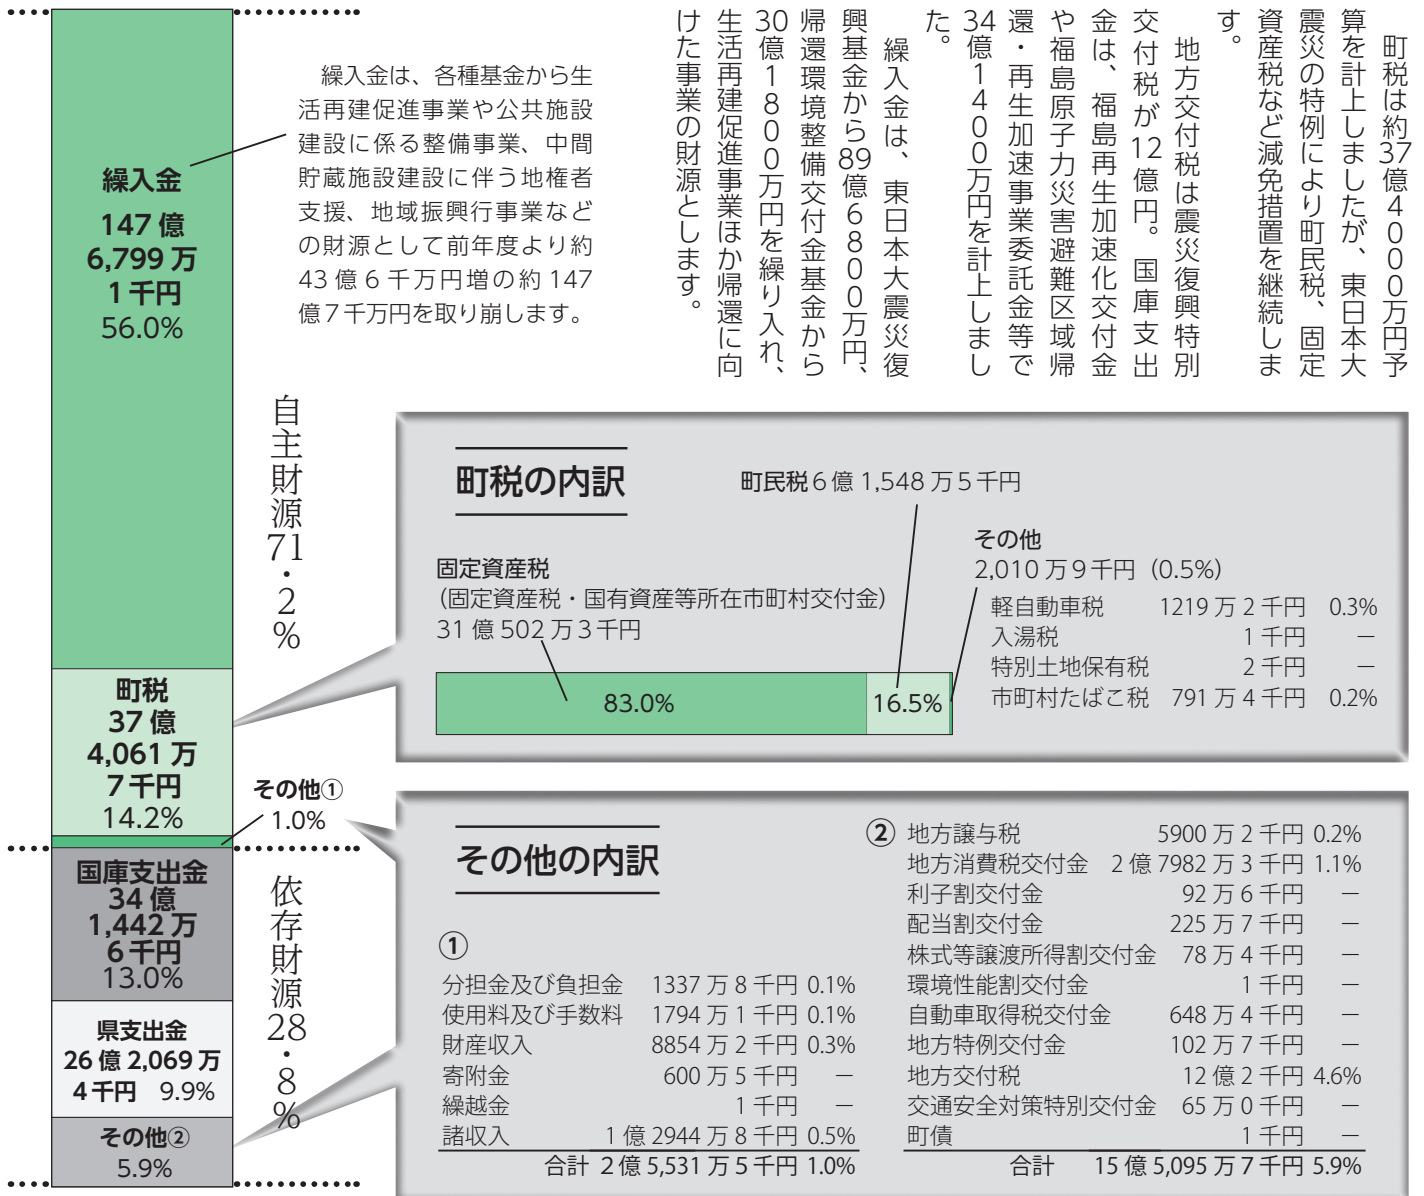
繰入金
147 億
6,799 万
1 千円
56.0%

繰入金は、各種基金から生活再建促進事業や公共施設建設に係る整備事業、中間貯蔵施設建設に伴う地権者支援、地域振興行事業などの財源として前年度より約43 億 6 千万円増の約 147 億 7 千万円を取り崩します。

町税は約37億4000万円予算を計上しましたが、東日本大震災の特例により町民税、固定資産税など減免措置を継続します。

地方交付税は震災復興特別交付税が12億円。国庫支出金は、福島再生加速化交付金や福島原子力災害避難区域帰還・再生加速事業委託金等で34億1400万円を計上しました。

繰入金は、東日本大震災復興基金から89億6800万円、帰還環境整備交付金基金から30億1800万円を繰り入れ、生活再建促進事業ほか帰還に向けた事業の財源とします。

自主財源71・2%

町税
37 億
4,061 万
7 千円
14.2%

その他①
1.0%

国庫支出金
34 億
1,442 万
6 千円
13.0%

依存財源28・8%

県支出金
26 億 2,069 万
4 千円 9.9%

その他②
5.9%

町税の内訳

町民税 6 億 1,548 万 5 千円

固定資産税
(固定資産税・国有資産等所在市町村交付金)
31 億 502 万 3 千円

その他
2,010 万 9 千円 (0.5%)

| | | |
|---|---|---|
| 軽自動車税 | 1219 万 2 千円 | 0.3% |
| 入湯税 | 1 千円 | — |
| 特別土地保有税 | 2 千円 | — |
| 市町村たばこ税 | 791 万 4 千円 | 0.2% |

83.0% 16.5%

その他の内訳

①
| | | |
|---|---|---|
| 分担金及び負担金 | 1337 万 8 千円 | 0.1% |
| 使用料及び手数料 | 1794 万 1 千円 | 0.1% |
| 財産収入 | 8854 万 2 千円 | 0.3% |
| 寄附金 | 600 万 5 千円 | — |
| 繰越金 | 1 千円 | — |
| 諸収入 | 1 億 2944 万 8 千円 | 0.5% |
| 合計 | 2 億 5,531 万 5 千円 | 1.0% |

②
| | | |
|---|---|---|
| 地方譲与税 | 5900 万 2 千円 | 0.2% |
| 地方消費税交付金 | 2 億 7982 万 3 千円 | 1.1% |
| 利子割交付金 | 92 万 6 千円 | — |
| 配当割交付金 | 225 万 7 千円 | — |
| 株式等譲渡所得割交付金 | 78 万 4 千円 | — |
| 環境性能割交付金 | 1 千円 | — |
| 自動車取得税交付金 | 648 万 4 千円 | — |
| 地方特例交付金 | 102 万 7 千円 | — |
| 地方交付税 | 12 億 2 千円 | 4.6% |
| 交通安全対策特別交付金 | 65 万 0 千円 | — |
| 町債 | 1 千円 | — |
| 合計 | 15 億 5,095 万 7 千円 | 5.9% |